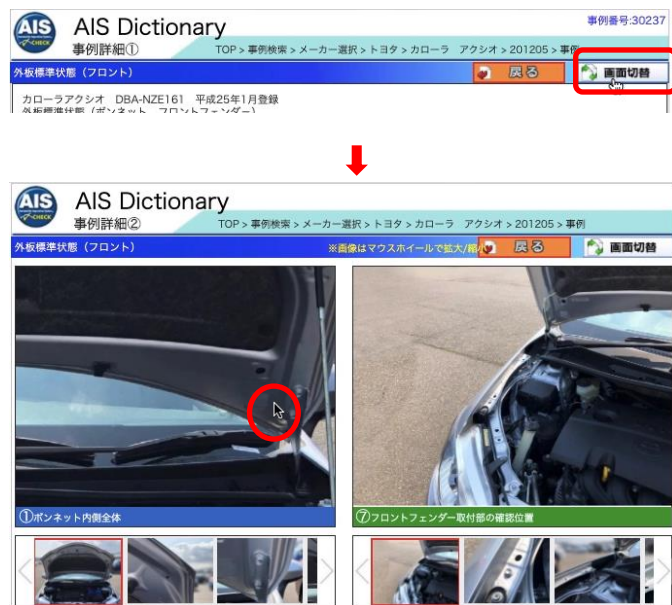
AIS CHECK

AIS Dictionary
事例詳細①

事例番号:30237

TOP > 事例検索 > メーカー選択 > トヨタ > カローラ アクシオ > 201205 > 事例

外板標準状態（フロント）

戻る

画面切替

カローラアクシオ DBA-NZE161 平成25年1月登録
外板標準状態（ボンネット フロントフェンダー）

AIS CHECK

AIS Dictionary
事例詳細②

TOP > 事例検索 > メーカー選択 > トヨタ > カローラ アクシオ > 201205 > 事例

外板標準状態（フロント）

※画像はマウスホイールで拡大/縮小

戻る

画面切替

①ボンネット内側全体

⑦フロントフェンダー取付部の確認位置